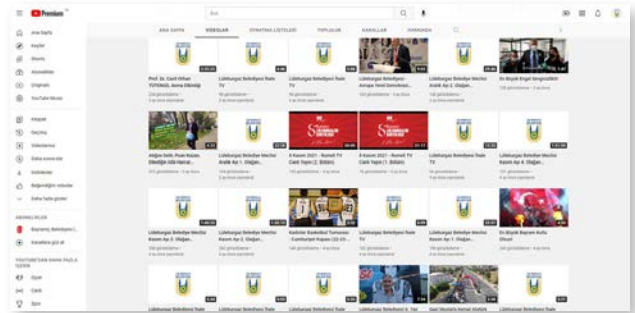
YouTube Premium

Ara

Ana Sayfa
Keşfet
Shorts
Abonelikler
Originals
YouTube Music

Kitaplık
Geçmiş
Videolarım
Daha sonra izle
İndirilenler
Beğendiğim videolar
Daha fazla göster

ABONELİKLER
Bayraklı Belediyesi
Kanallara göz at

YOUTUBE'DAN DAHA FAZLA İÇERİK
Oyun
Canlı
Spor

ANA SAYFA VİDEOLAR OYNATMA LİSTELERİ TOPLULUK KANALLAR HAKKINDA

Prof. Dr. Cahit Kılıçer TUTKUNLU, Anma Etkinliği
Lüleburgaz Belediyesi İlsale TV
Lüleburgaz Belediyesi İlsale TV
Lüleburgaz Belediyesi - Avrupa Yerel Demokrasi...
Lüleburgaz Belediye Meclisi Aralık Ay 2. Olağan...
En Büyük Engel Sevgisizliktir

Akşam Selin Pınar Kızam Etkinliği Gib Hamal...
Lüleburgaz Belediye Meclisi Aralık Ay 1. Olağan...
4 Kasım 2021 - Rumeli TV Canlı Yayın (2. Bölüm)
4 Kasım 2021 - Rumeli TV Canlı Yayın (1. Bölüm)
Lüleburgaz Belediyesi İlsale TV
Lüleburgaz Belediye Meclisi Kasım Ay 4. Olağan...

Lüleburgaz Belediye Meclisi Kasım Ay 3. Olağan...
Lüleburgaz Belediye Meclisi Kasım Ay 2. Olağan...
Kadınlar Basketbol Turnuvası - Cumhuriyet Kupası (22-29...
Lüleburgaz Belediyesi İlsale TV
Lüleburgaz Belediye Meclisi Kasım Ay 1. Olağan...
En Büyük Bayram Kutlu Olsun!

Lüleburgaz Belediyesi İlsale
Lüleburgaz Belediyesi İlsale
Lüleburgaz Belediyesi İlsale
Lüleburgaz Belediyesi İl Yar
Gazi Mustafa Kemal Atatürk
Lüleburgaz Belediyesi İlsale